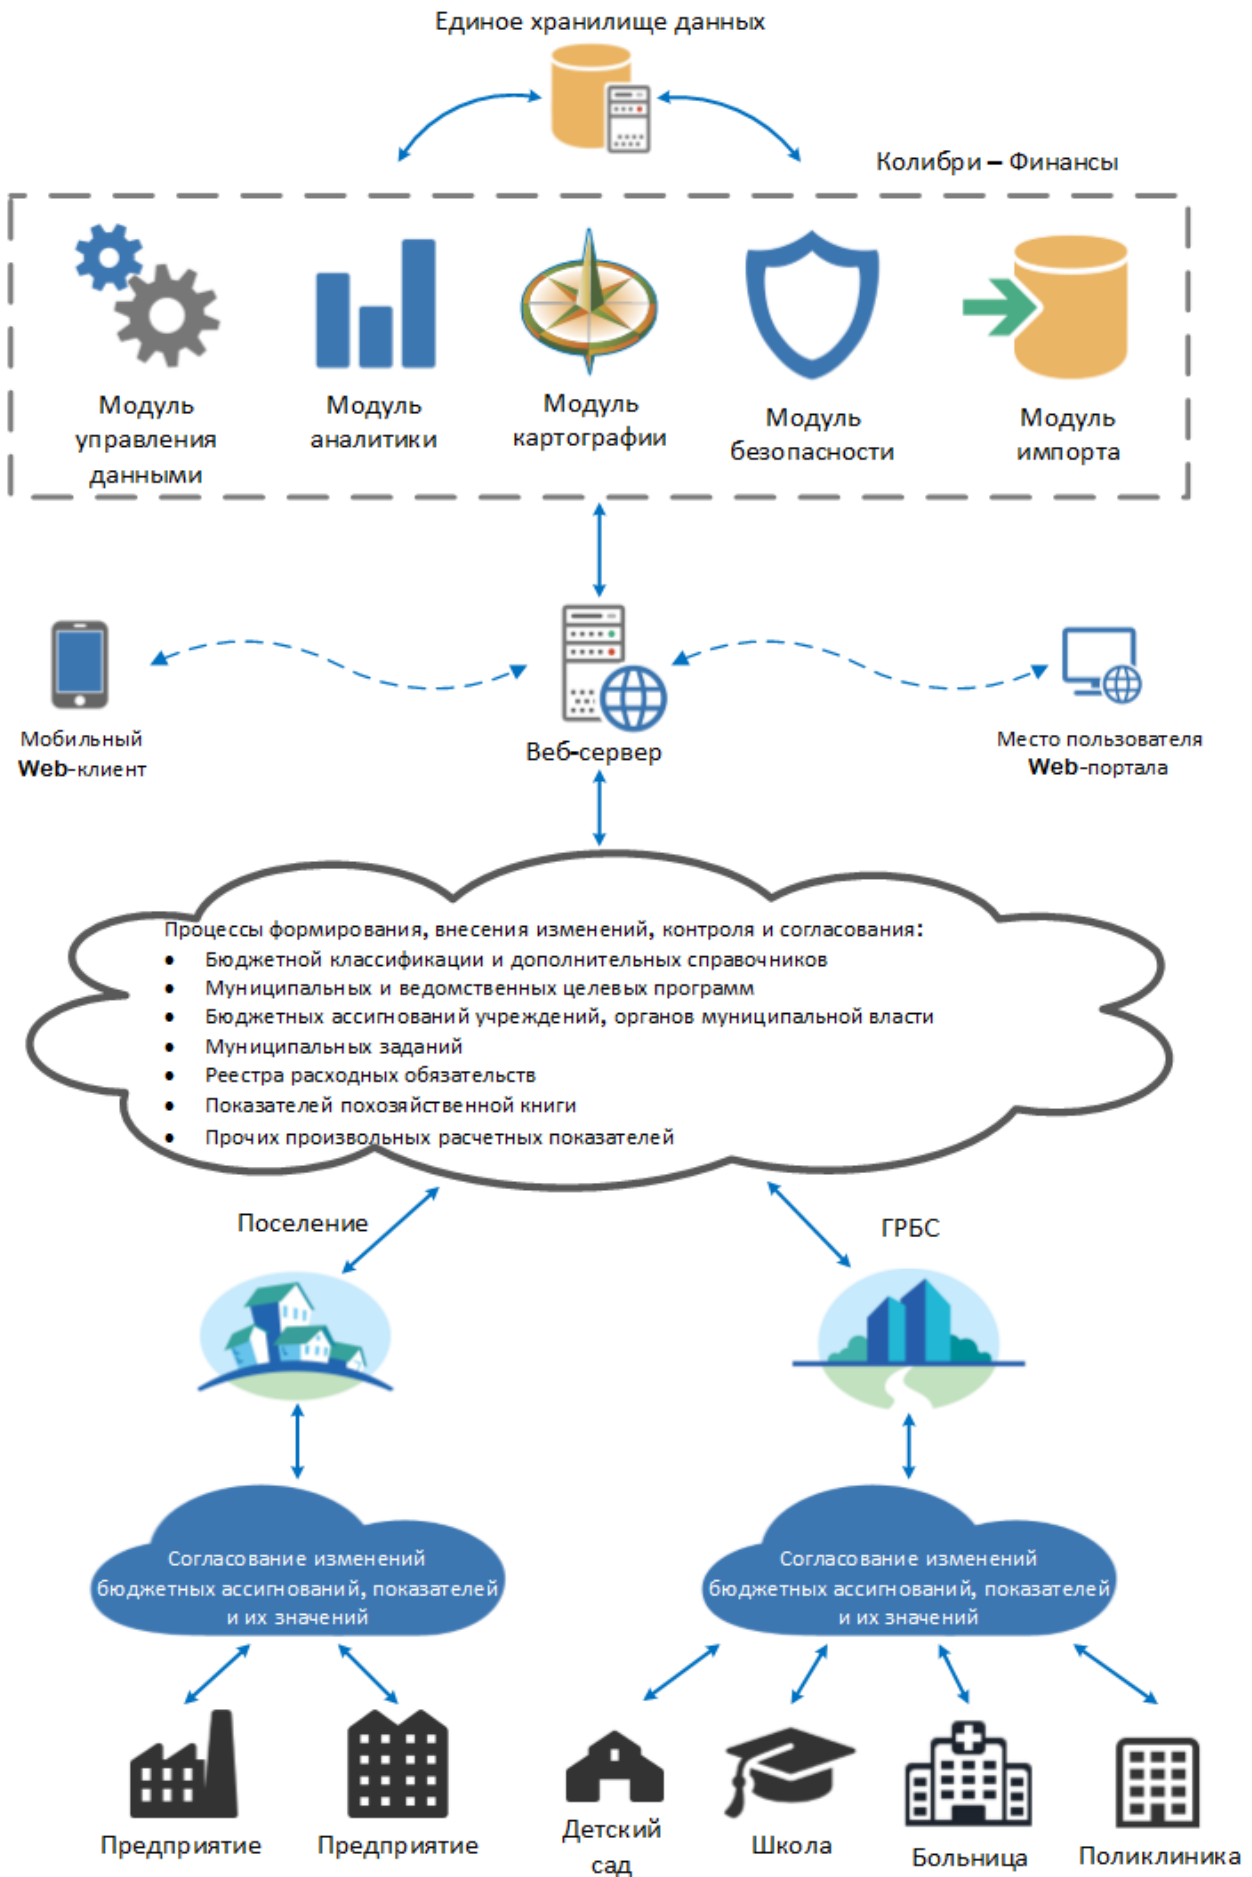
Единое хранилище данных

Колибри – Финансы

Модуль управления данными

Модуль аналитики

Модуль картографии

Модуль безопасности

Модуль импорта

Мобильный **Web**-клиент

Веб-сервер

Место пользователя **Web**-портала

Процессы формирования, внесения изменений, контроля и согласования:
- Бюджетной классификации и дополнительных справочников
- Муниципальных и ведомственных целевых программ
- Бюджетных ассигнований учреждений, органов муниципальной власти
- Муниципальных заданий
- Реестра расходных обязательств
- Показателей похозяйственной книги
- Прочих произвольных расчетных показателей

Поселение

ГРБС

Согласование изменений бюджетных ассигнований, показателей и их значений

Согласование изменений бюджетных ассигнований, показателей и их значений

Предприятие

Предприятие

Детский сад

Школа

Больница

Поликлиника